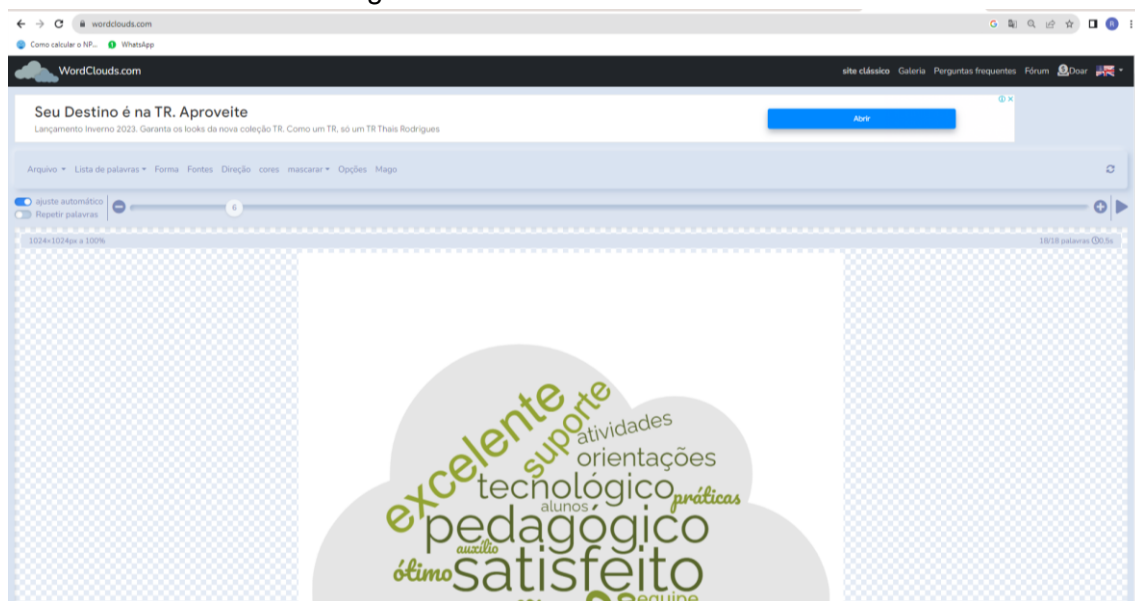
wordclouds.com

Como calcular o NP... WhatsApp

WordClouds.com

site clássico Galeria Perguntas frequentes Fórum Doar

Seu Destino é na TR. Aproveite

Lançamento Inverno 2023. Garanta os looks da nova coleção TR. Como um TR, só um TR Thais Rodrigues

Abrir

Arquivo ▾ Lista de palavras ▾ Forma Fontes Direção cores mascarar ▾ Opções Mago

ajuste automático
Repetir palavras

6

1024×1024px a 100%

18/18 palavras 0.5s

excelente suporte atividades orientações tecnológico práticas alunos pedagógico auxílio ótimo satisfeito equipe